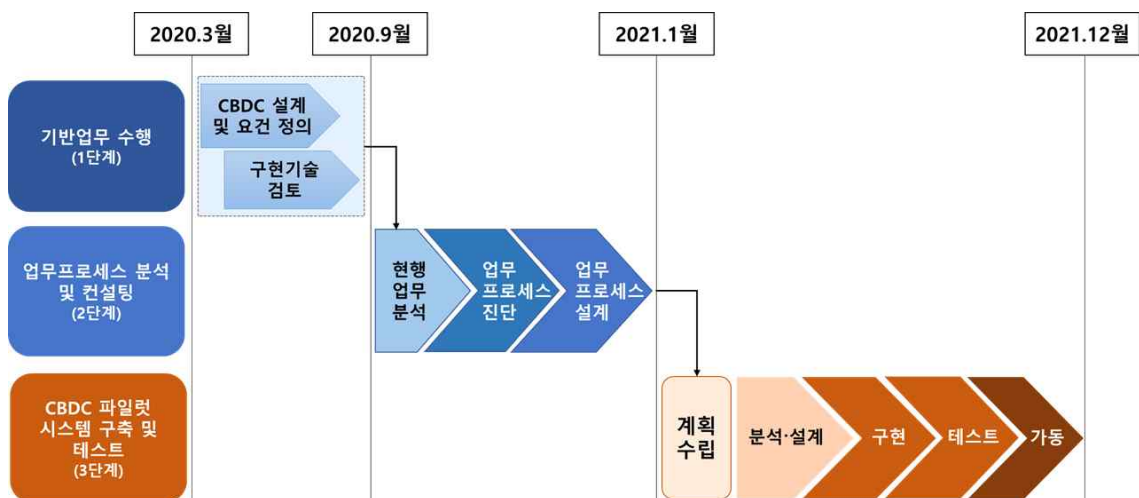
2020.3월

2020.9월

2021.1월

2021.12월

기반업무 수행
(1단계)

CBDC 설계 및 요건 정의

구현기술 검토

업무프로세스 분석 및 컨설팅
(2단계)

현행 업무 분석

업무 프로세스 진단

업무 프로세스 설계

CBDC 파일럿 시스템 구축 및 테스트
(3단계)

계획 수립

분석·설계

구현

테스트

가동